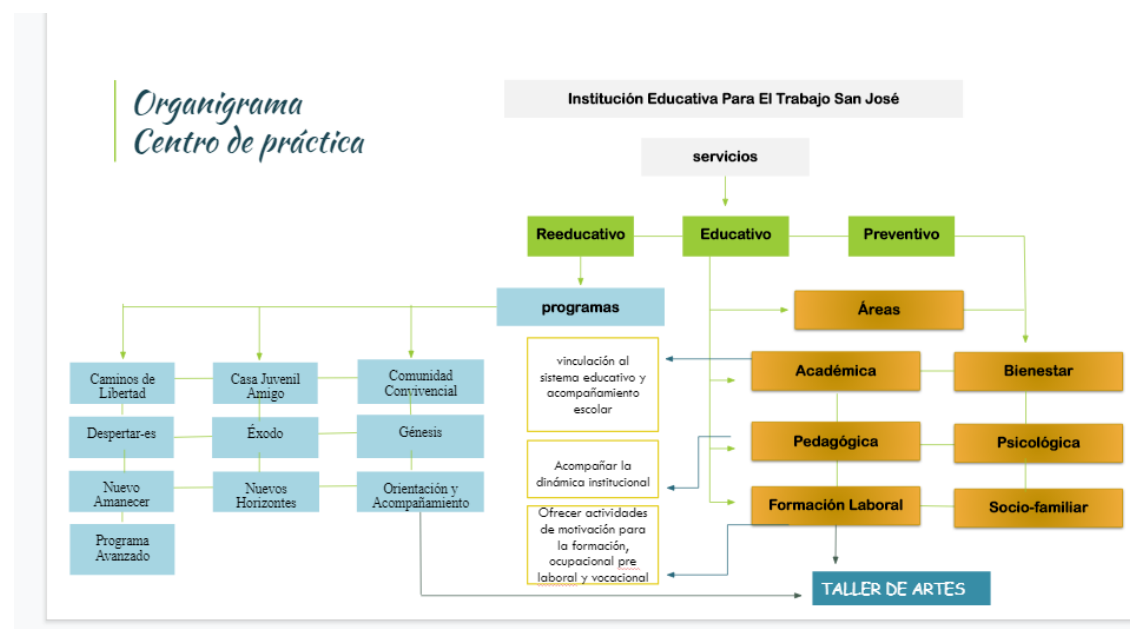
Organigrama
Centro de práctica

Institución Educativa Para El Trabajo San José

servicios

Reeducativo

Educativo

Preventivo

programas

Áreas

Caminos de Libertad

Casa Juvenil Amigo

Comunidad Convivencial

Despertar-es

Éxodo

Génesis

Nuevo Amanecer

Nuevos Horizontes

Orientación y Acompañamiento

Programa Avanzado

vinculación al sistema educativo y acompañamiento escolar

Acompañar la dinámica institucional

Ofrecer actividades de motivación para la formación, ocupacional pre laboral y vocacional

Académica

Bienestar

Pedagógica

Psicológica

Formación Laboral

Socio-familiar

TALLER DE ARTES